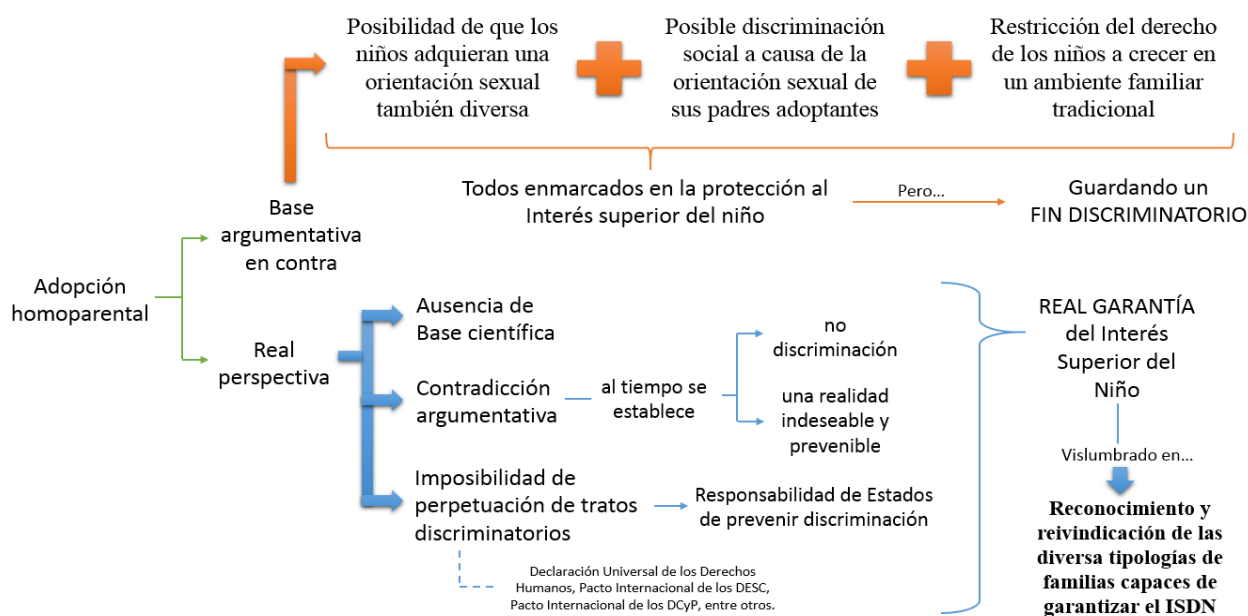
Posibilidad de que los niños adquieran una orientación sexual también diversa

Posible discriminación social a causa de la orientación sexual de sus padres adoptantes

Restricción del derecho de los niños a crecer en un ambiente familiar tradicional

Todos enmarcados en la protección al Interés superior del niño

Pero...

Guardando un FIN DISCRIMINATORIO

Base argumentativa en contra

Adopción homoparental

Real perspectiva

Ausencia de Base científica

Contradicción argumentativa

al tiempo se establece

no discriminación

una realidad indeseable y prevenible

Imposibilidad de perpetuación de tratos discriminatorios

Responsabilidad de Estados de prevenir discriminación

Declaración Universal de los Derechos Humanos, Pacto Internacional de los DESC, Pacto Internacional de los DCyP, entre otros.

REAL GARANTÍA del Interés Superior del Niño

Vislumbrado en...

Reconocimiento y reivindicación de las diversa tipologías de familias capaces de garantizar el ISDN